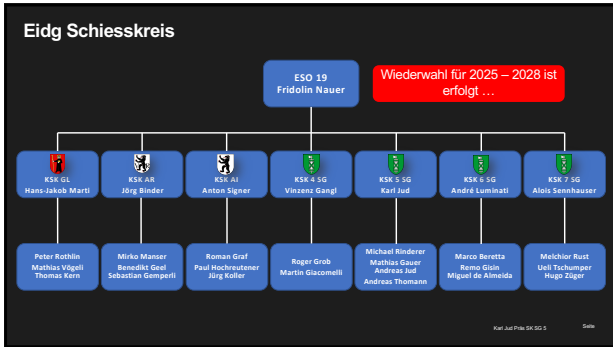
Eidg Schiesskreis

ESO 19
Fridolin Nauer

Wiederwahl für 2025 – 2028 ist erfolgt …

KSK GL
Hans-Jakob Marti

KSK AR
Jörg Binder

KSK AI
Anton Signer

KSK 4 SG
Vinzenz Gangl

KSK 5 SG
Karl Jud

KSK 6 SG
André Luminati

KSK 7 SG
Alois Sennhauser

Peter Rothlin
Mathias Vögeli
Thomas Kern

Mirko Manser
Benedikt Geel
Sebastian Gemperli

Roman Graf
Paul Hochreutener
Jürg Koller

Roger Grob
Martin Giacomelli

Michael Rinderer
Mathias Gauer
Andreas Jud
Andreas Thomann

Marco Beretta
Remo Gisin
Miguel de Almeida

Melchior Rust
Ueli Tschumper
Hugo Züger

Karl Jud Präs SK SG 5

Seite